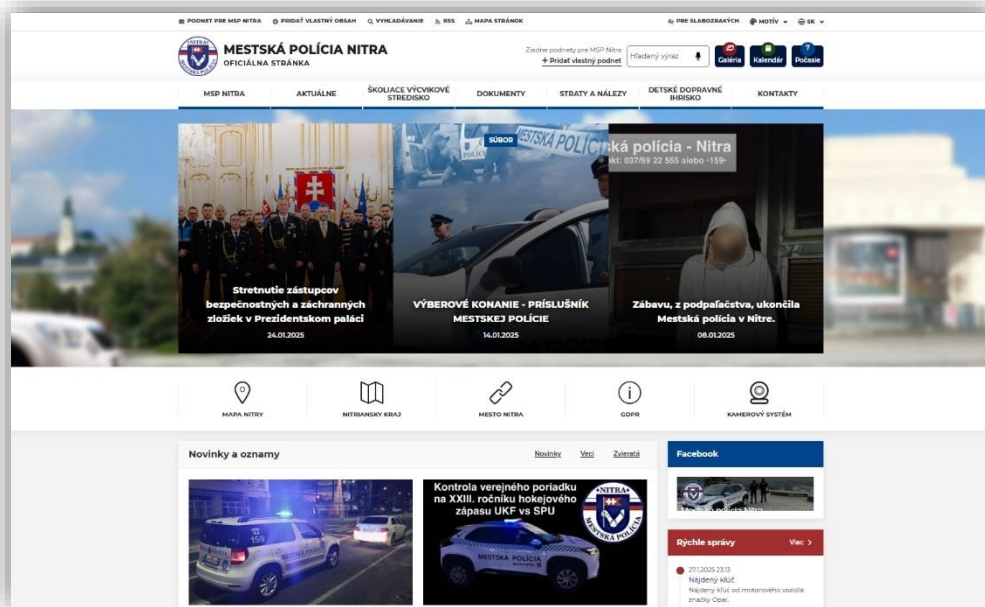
PODNET PRE MSP NITRA PRIDAŤ VLASTNÝ OBSAH VYHĽADÁVANIE RSS MAPA STRÁNOK PRE SLABOZRAKÝCH MOTÍV SK

MESTSKÁ POLÍCIA NITRA
OFICIÁLNA STRÁNKA

Žiadne podnety pre MSP Nitra
+ Pridať vlastný podnet
Hľadaný výraz
Galéria Kalendár Počasie

MSP NITRA AKTUÁLNE ŠKOLIACE VÝCVIKOVÉ STREDISKO DOKUMENTY STRATY A NÁLEZY DETSKÉ DOPRAVNÉ IHRISKO KONTAKTY

Stretnutie zástupcov bezpečnostných a záchranných zložiek v Prezidentskom paláci
24.01.2025

SÚBOR
MESTSKÁ POLÍCIA
VÝBEROVÉ KONANIE - PRÍSLUŠNÍK MESTSKEJ POLÍCIE
14.01.2025

ská polícia - Nitra
akt: 037/69 22 555 alebo »159«
Zábavu, z podpaľačstva, ukončila Mestská polícia v Nitre.
08.01.2025

MAPA NITRY NITRIANSKY KRAJ MESTO NITRA GDPR KAMEROVÝ SYSTÉM

Novinky a oznamy
Novinky Veci Zvieratá

159

Kontrola verejného poriadku na XXIII. ročníku hokejového zápasu UKF vs SPU
NITRA MESTSKÁ POLÍCIA
MESTSKÁ POLÍCIA

Facebook
Mestská polícia Nitra

Rýchle správy
Viac >
27.1.2025 23:13
Nájdený kľúč
Nájdený kľúč od motorového vozidla značky Opel.